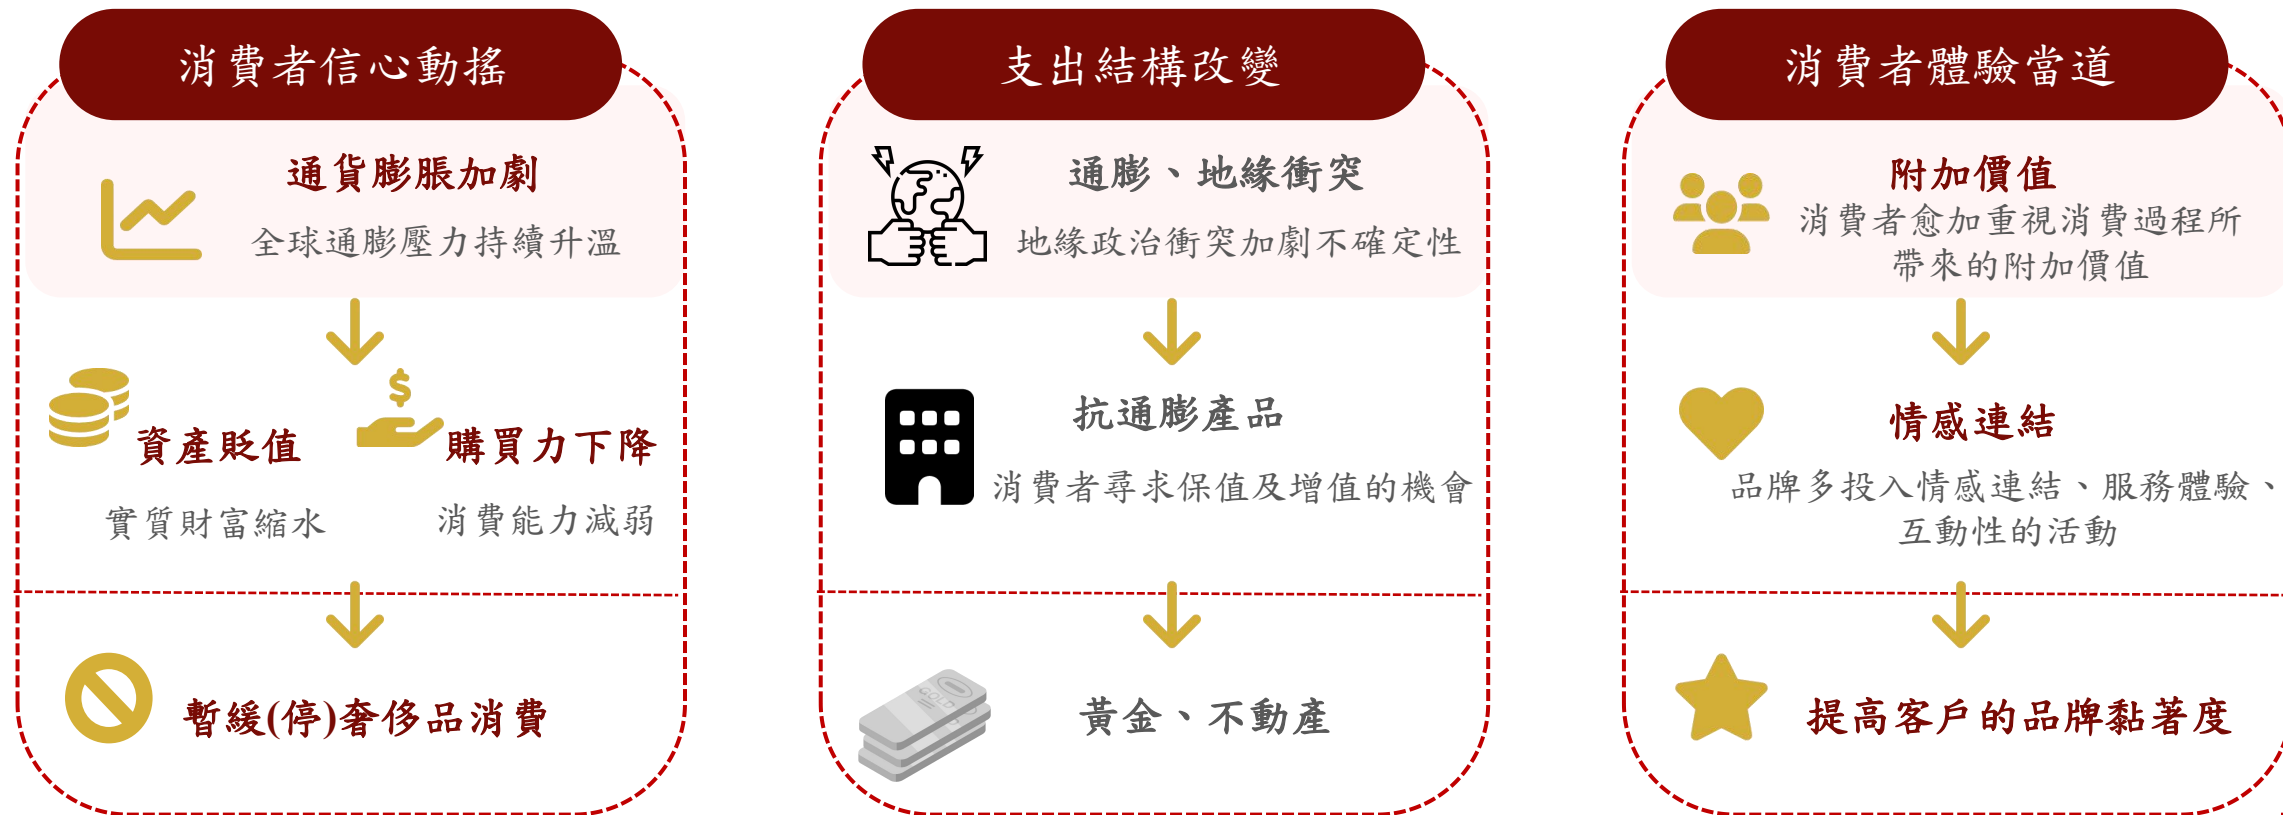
消費者信心動搖

通貨膨脹加劇
全球通膨壓力持續升溫

$

資產貶值
實質財富縮水

購買力下降
消費能力減弱

暫緩(停)奢侈品消費

支出結構改變

通膨、地緣衝突
地緣政治衝突加劇不確定性

抗通膨產品
消費者尋求保值及增值的機會

GOLD

黃金、不動產

消費者體驗當道

附加價值
消費者愈加重視消費過程所帶來的附加價值

情感連結
品牌多投入情感連結、服務體驗、互動性的活動

提高客戶的品牌黏著度